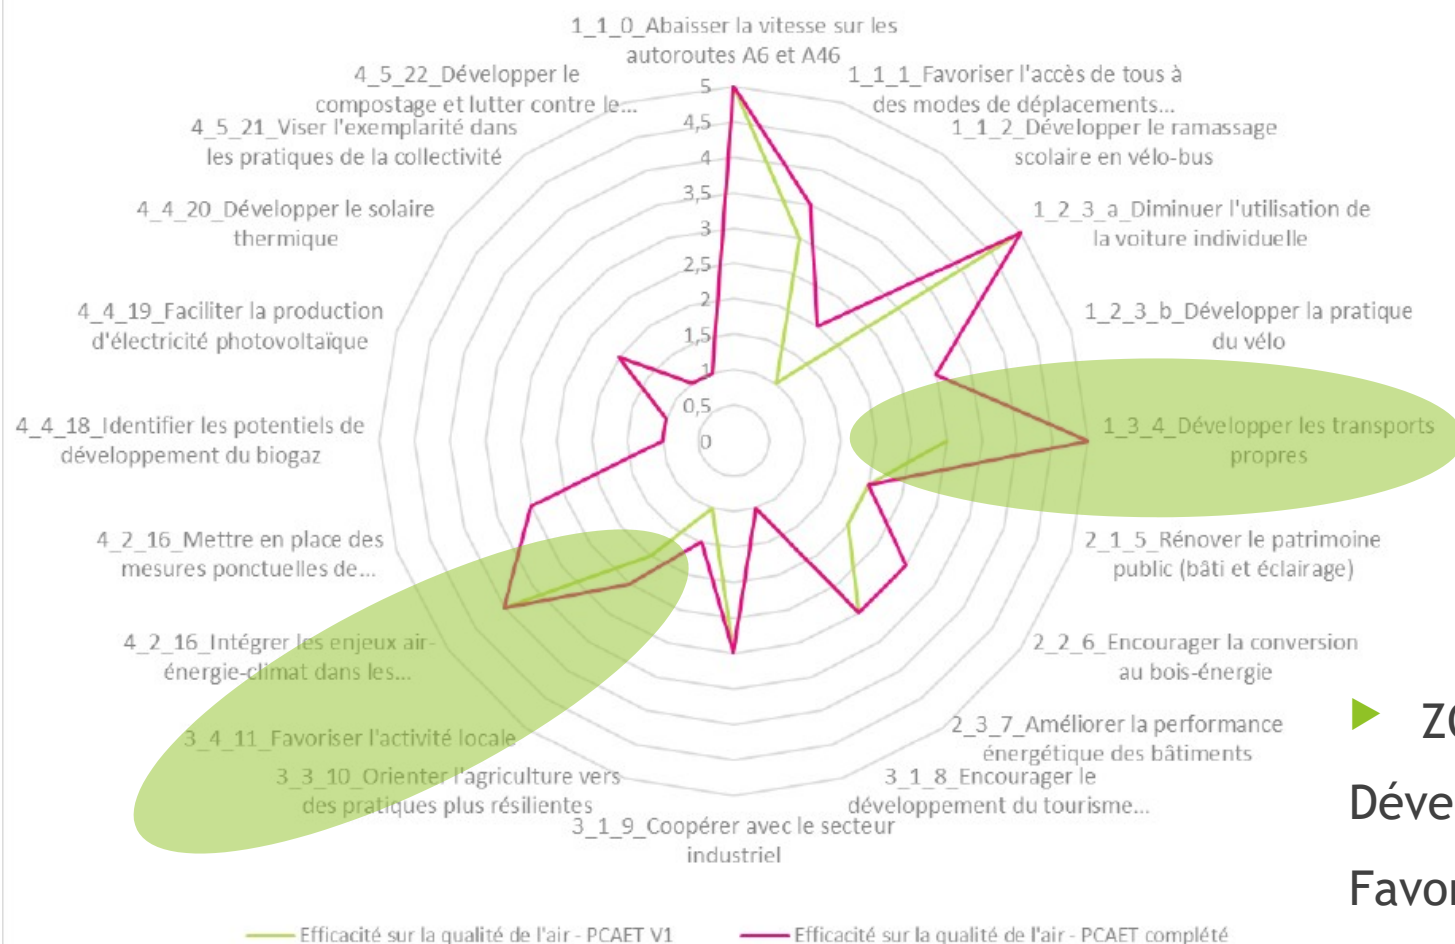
1_1_0_Abaisser la vitesse sur les autoroutes A6 et A46

1_1_1_Favoriser l'accès de tous à des modes de déplacements...

1_1_2_Développer le ramassage scolaire en vélo-bus

1_2_3_a_Diminuer l'utilisation de la voiture individuelle

1_2_3_b_Développer la pratique du vélo

1_3_4_Développer les transports propres

2_1_5_Rénover le patrimoine public (bâti et éclairage)

2_2_6_Encourager la conversion au bois-énergie

2_3_7_Améliorer la performance énergétique des bâtiments

3_1_8_Encourager le développement du tourisme...

3_1_9_Coopérer avec le secteur industriel

3_3_10_Orienter l'agriculture vers des pratiques plus résilientes

3_4_11_Favoriser l'activité locale

4_2_16_Intégrer les enjeux air-énergie-climat dans les...

4_2_16_Mettre en place des mesures ponctuelles de...

4_4_18_Identifier les potentiels de développement du biogaz

4_4_19_Faciliter la production d'électricité photovoltaïque

4_4_20_Développer le solaire thermique

4_5_21_Viser l'exemplarité dans les pratiques de la collectivité

4_5_22_Développer le compostage et lutter contre le...

5
4,5
4
3,5
3
2,5
2
1,5
1
0,5
0

Efficacité sur la qualité de l'air - PCAET V1
Efficacité sur la qualité de l'air - PCAET complété

ZO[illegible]
Déve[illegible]
Favor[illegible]